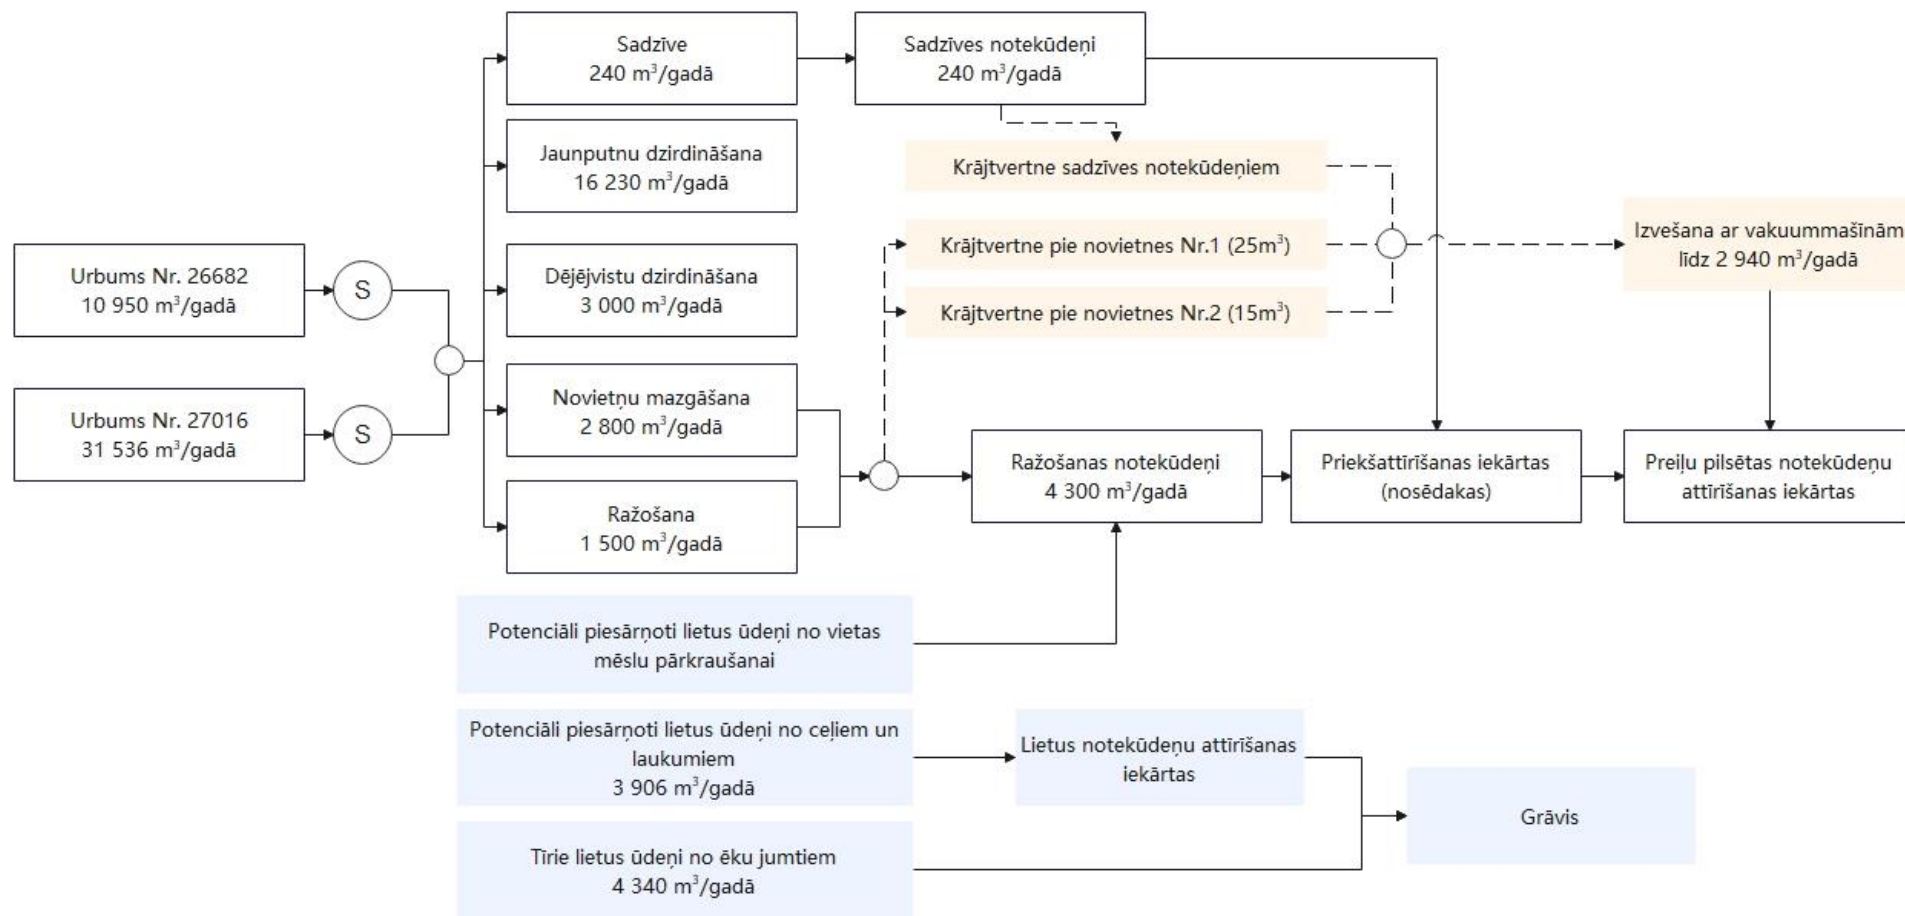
Urbums Nr. 26682
10 950 $m^3$/gadā

Urbums Nr. 27016
31 536 $m^3$/gadā

S

S

Sadzīve
240 $m^3$/gadā

Jaunputnu dzirdināšana
16 230 $m^3$/gadā

Dējējvistu dzirdināšana
3 000 $m^3$/gadā

Novietņu mazgāšana
2 800 $m^3$/gadā

Ražošana
1 500 $m^3$/gadā

Sadzīves notekūdeņi
240 $m^3$/gadā

Krājtvertne sadzīves notekūdeņiem

Krājtvertne pie novietnes Nr.1 (25$m^3$)

Krājtvertne pie novietnes Nr.2 (15$m^3$)

Izvešana ar vakuummašīnām
līdz 2 940 $m^3$/gadā

Ražošanas notekūdeņi
4 300 $m^3$/gadā

Priekšattīrīšanas iekārtas
(nosēdakas)

Preiļu pilsētas notekūdeņu
attīrīšanas iekārtas

Potenciāli piesārņoti lietus ūdeņi no vietas mēslu pārkraušanai

Potenciāli piesārņoti lietus ūdeņi no ceļiem un laukumiem
3 906 $m^3$/gadā

Lietus notekūdeņu attīrīšanas iekārtas

Grāvis

Tīrie lietus ūdeņi no ēku jumtiem
4 340 $m^3$/gadā